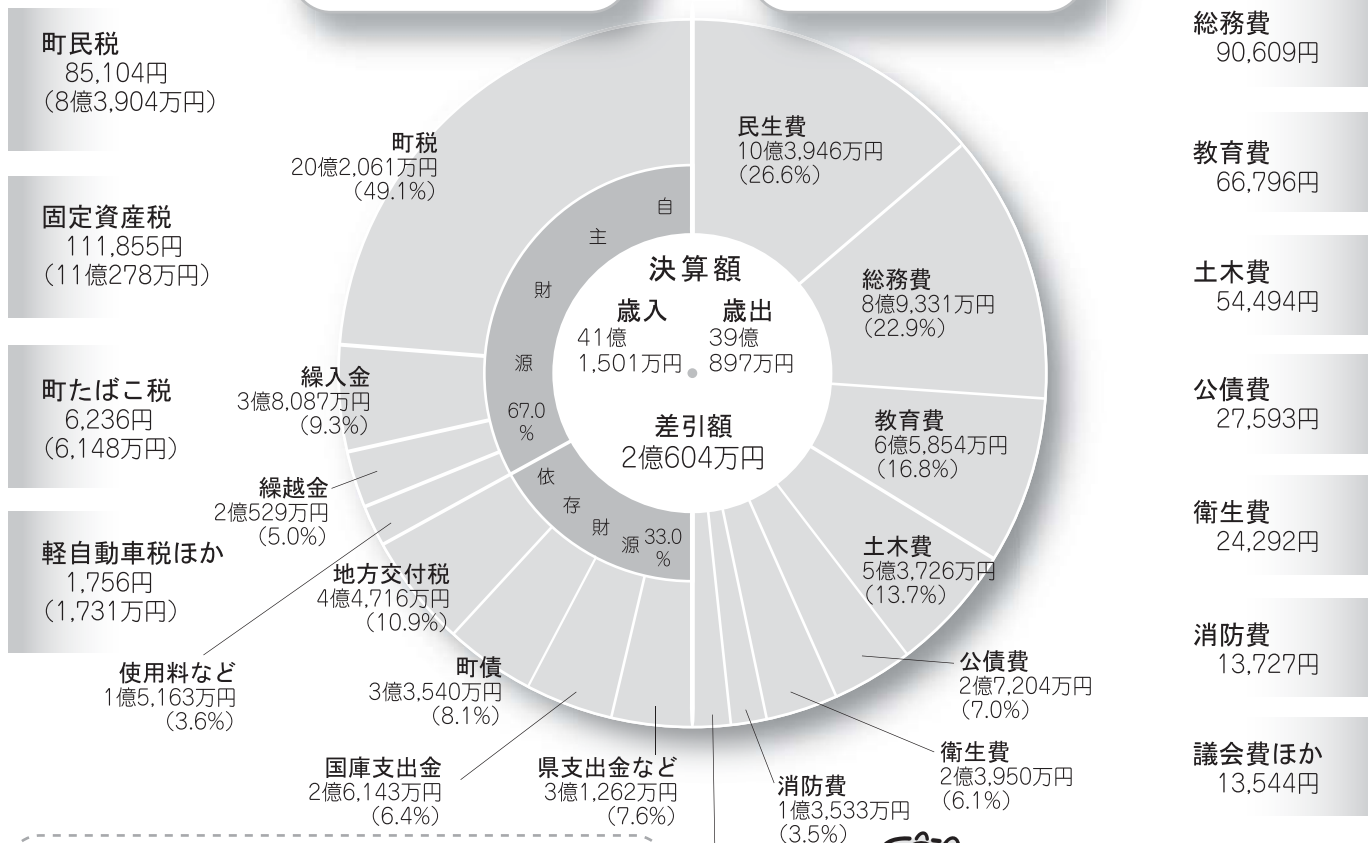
町民税
85,104円
(8億3,904万円)

固定資産税
111,855円
(11億278万円)

町たばこ税
6,236円
(6,148万円)

軽自動車税ほか
1,756円
(1,731万円)

町税
20億2,061万円
(49.1%)

繰入金
3億8,087万円
(9.3%)

繰越金
2億529万円
(5.0%)

地方交付税
4億4,716万円
(10.9%)

使用料など
1億5,163万円
(3.6%)

町債
3億3,540万円
(8.1%)

国庫支出金
2億6,143万円
(6.4%)

県支出金など
3億1,262万円
(7.6%)

自主財源 67.0%

依存財源 33.0%

決算額
歳入
41億
1,501万円
歳出
39億
897万円

差引額
2億604万円

民生費
10億3,946万円
(26.6%)

総務費
8億9,331万円
(22.9%)

教育費
6億5,854万円
(16.8%)

土木費
5億3,726万円
(13.7%)

公債費
2億7,204万円
(7.0%)

衛生費
2億3,950万円
(6.1%)

消防費
1億3,533万円
(3.5%)

総務費
90,609円

教育費
66,796円

土木費
54,494円

公債費
27,593円

衛生費
24,292円

消防費
13,727円

議会費ほか
13,544円